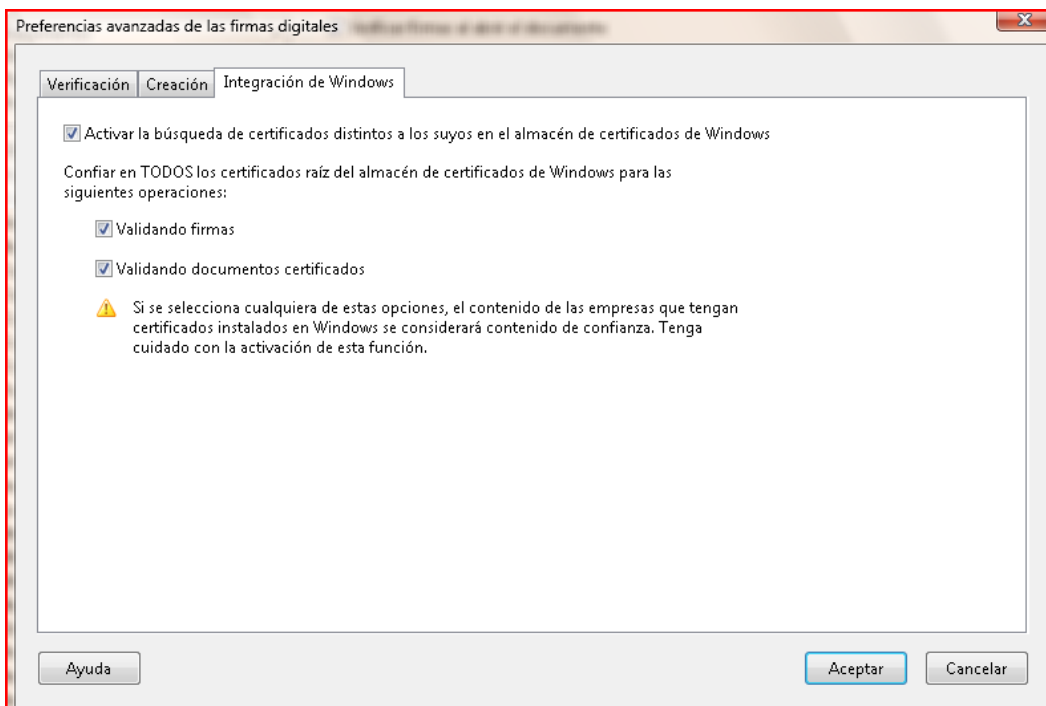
Preferencias avanzadas de las firmas digitales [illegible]

Verificación | Creación | Integración de Windows

Activar la búsqueda de certificados distintos a los suyos en el almacén de certificados de Windows

Confiar en TODOS los certificados raíz del almacén de certificados de Windows para las siguientes operaciones:

Validando firmas

Validando documentos certificados

Si se selecciona cualquiera de estas opciones, el contenido de las empresas que tengan certificados instalados en Windows se considerará contenido de confianza. Tenga cuidado con la activación de esta función.

Ayuda

Aceptar

Cancelar